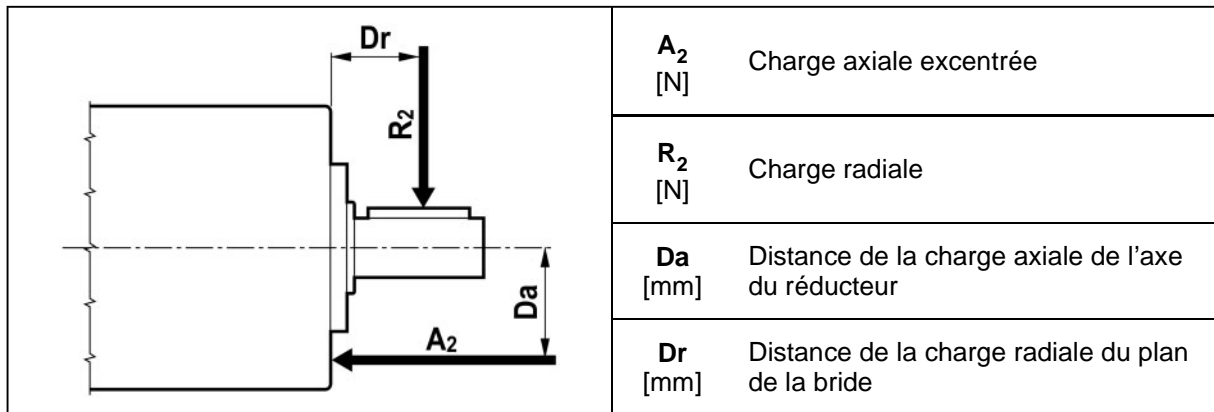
Dr

$R_2$

Da

$A_2$

| | |
|---|---|
| **$A_2$** [N] | Charge axiale excentrée |
| **$R_2$** [N] | Charge radiale |
| **Da** [mm] | Distance de la charge axiale de l’axe du réducteur |
| **Dr** [mm] | Distance de la charge radiale du plan de la bride |